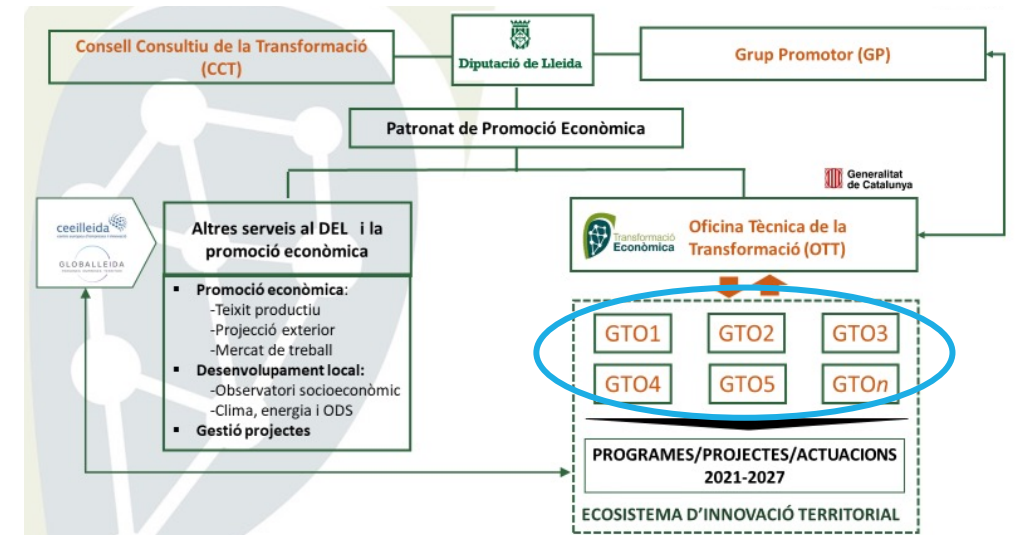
Consell Consultiu de la Transformació (CCT)

Diputació de Lleida

Grup Promotor (GP)

Patronat de Promoció Econòmica

Generalitat de Catalunya

ceeilleida

GLOBALLEIDA

Altres serveis al DEL i la promoció econòmica

Transformació Econòmica

Oficina Tècnica de la Transformació (OTT)

- **Promoció econòmica**:
  -Teixit productiu
  -Projecció exterior
  -Mercat de treball
- **Desenvolupament local:**
  -Observatori socioeconòmic
  -Clima, energia i ODS
- **Gestió projectes**

GTO1 GTO2 GTO3

GTO4 GTO5 GTO$n$

PROGRAMES/PROJECTES/ACTUACIONS 2021-2027

ECOSISTEMA D'INNOVACIÓ TERRITORIAL